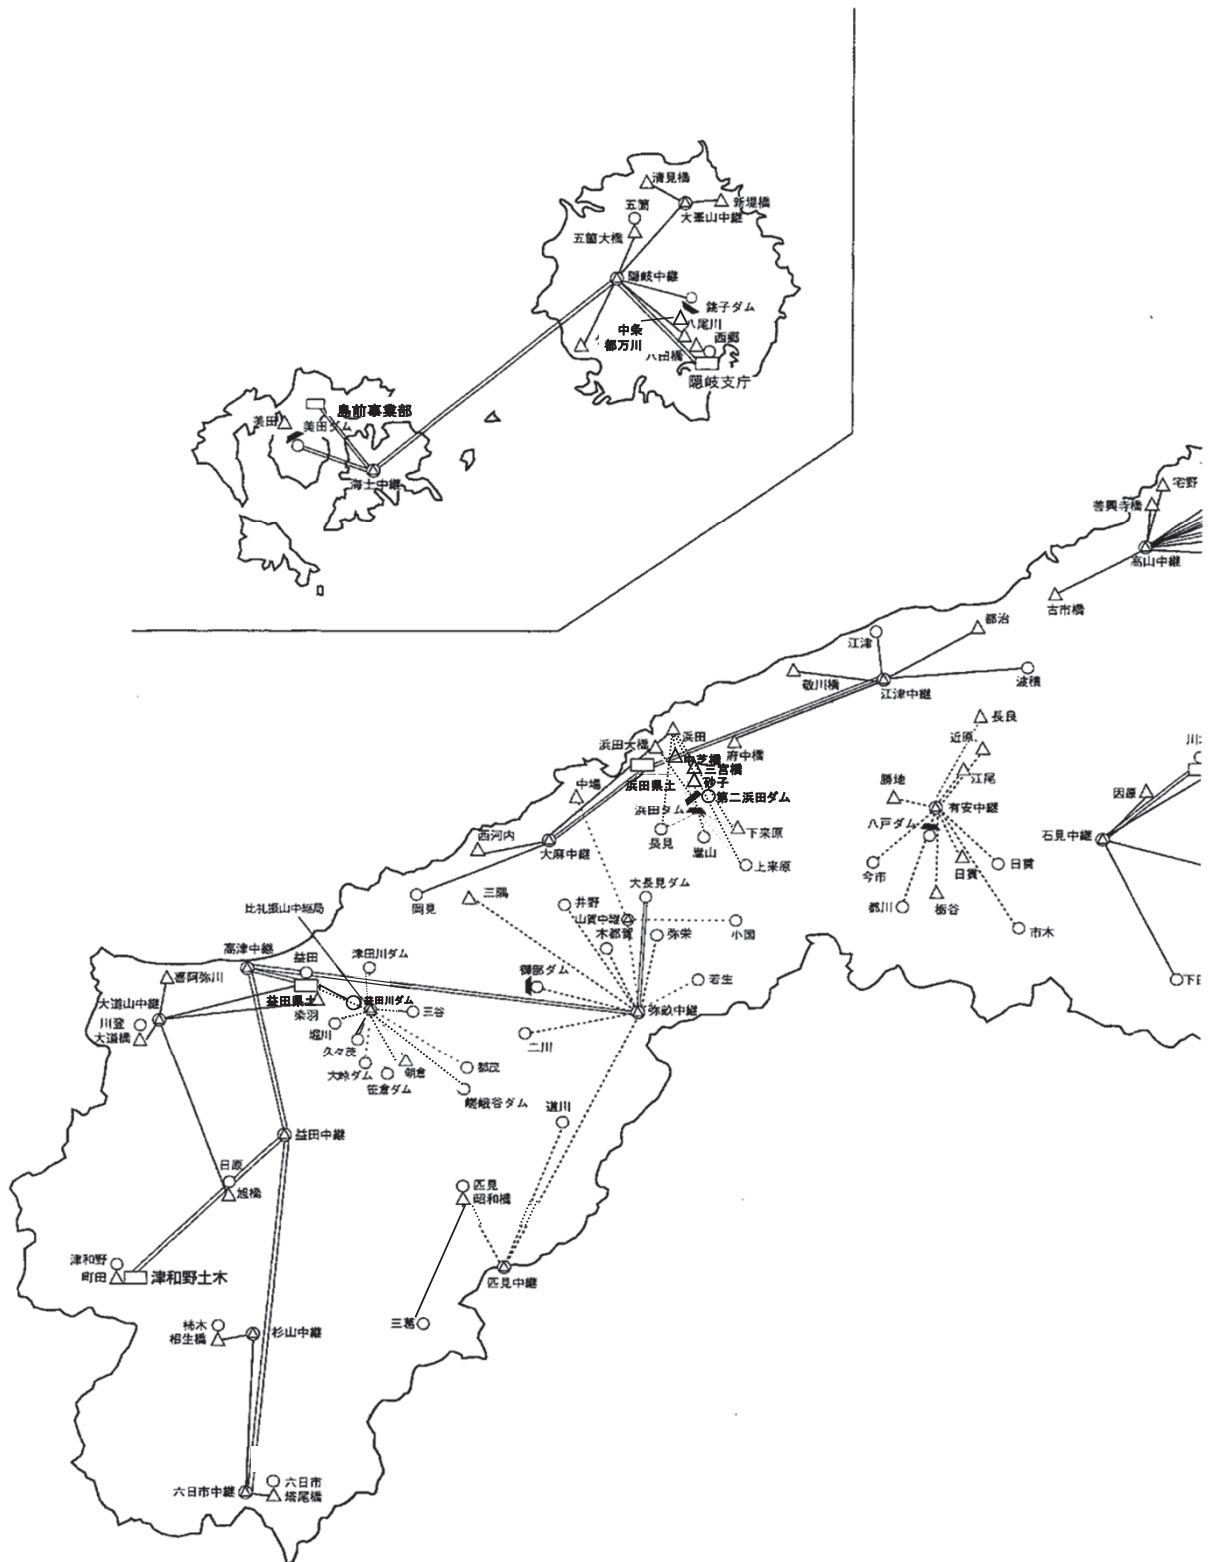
清見橋
五箇
新堤橋
大峯山中継
五箇大橋
隠岐中継
銚子ダム
中条
八尾川
都万川
西郷
八田橋
隠岐支庁
島前事業部
美田
美田ダム
海士中継
善興寺橋
宅野
高山中継
古市橋
江津
都治
敬川橋
江津中継
波積
長良
浜田大橋
浜田
府中橋
近原
中場
浜田県土
今福
三宮橋
砂子
江尾
勝地
第二浜田ダム
浜田ダム
八戸ダム
有安中継
下来原
石見中継
因原
西河内
大麻中継
長見
嵩山
上来原
今市
日貫
日貫
都川
梅谷
市木
岡見
三隅
大長見ダム
井野
比礼振山中継局
山賀中継
木都賀
弥栄
小国
高津中継
津田川ダム
益田
御部ダム
若生
喜阿弥川
益田県土
益田川ダム
三谷
大道山中継
染羽
弥畝中継
川登
大道橋
堀川
二川
久々茂
大峠ダム
朝倉
都茂
笹倉ダム
嵯峨谷ダム
道川
益田中継
日原
匹見
昭和橋
旭橋
津和野
町田
津和野土木
匹見中継
三葛
柿木
相生橋
杉山中継
六日市中継
六日市
塔尾橋
川
下